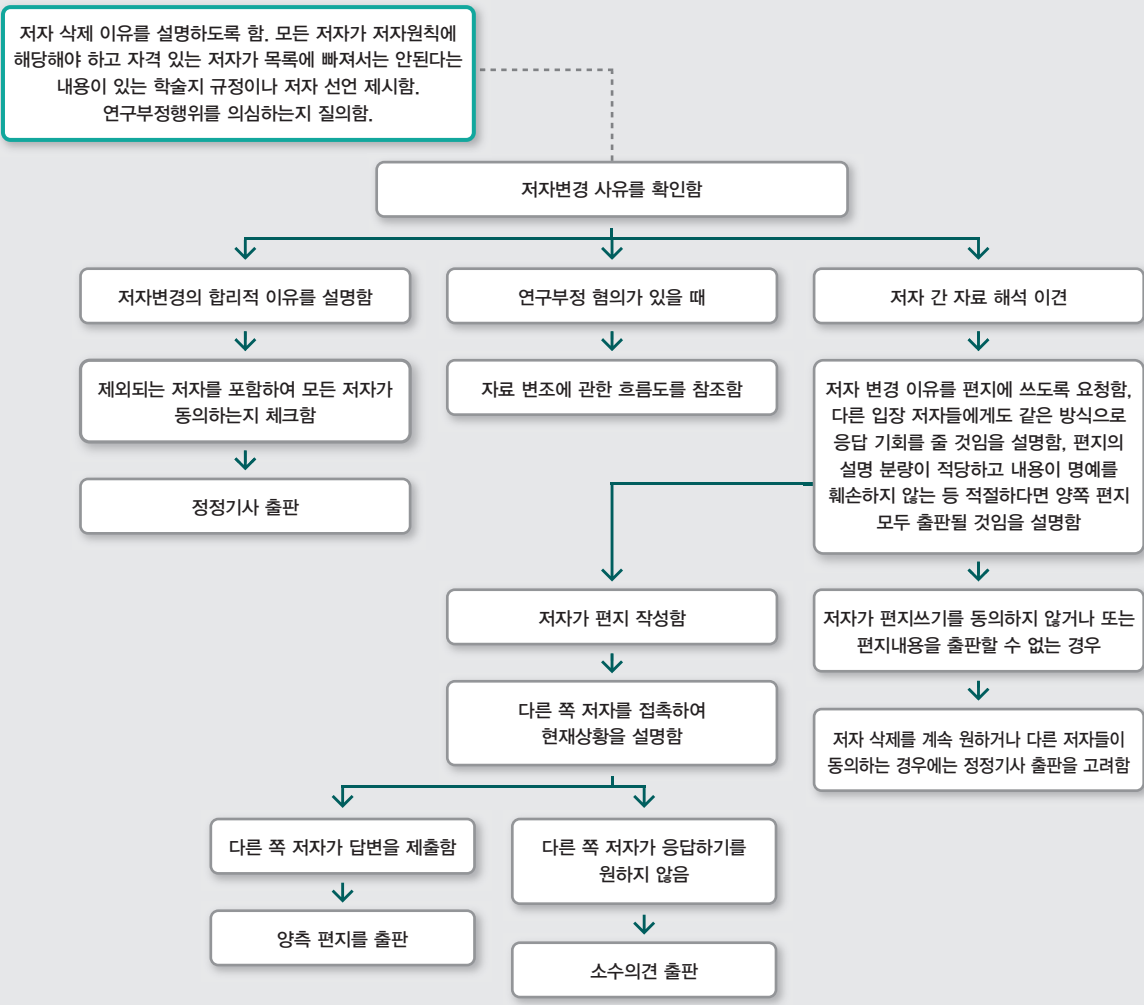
저자 삭제 이유를 설명하도록 함. 모든 저자가 저자원칙에 해당해야 하고 자격 있는 저자가 목록에 빠져서는 안된다는 내용이 있는 학술지 규정이나 저자 선언 제시함. 연구부정행위를 의심하는지 질의함.

저자변경 사유를 확인함

저자변경의 합리적 이유를 설명함

제외되는 저자를 포함하여 모든 저자가 동의하는지 체크함

정정기사 출판

연구부정 혐의가 있을 때

자료 변조에 관한 흐름도를 참조함

저자 간 자료 해석 이견

저자 변경 이유를 편지에 쓰도록 요청함, 다른 입장 저자들에게도 같은 방식으로 응답 기회를 줄 것임을 설명함, 편지의 설명 분량이 적당하고 내용이 명예를 훼손하지 않는 등 적절하다면 양쪽 편지 모두 출판될 것임을 설명함

저자가 편지 작성함

다른 쪽 저자를 접촉하여 현재상황을 설명함

다른 쪽 저자가 답변을 제출함

양측 편지를 출판

다른 쪽 저자가 응답하기를 원하지 않음

소수의견 출판

저자가 편지쓰기를 동의하지 않거나 또는 편지내용을 출판할 수 없는 경우

저자 삭제를 계속 원하거나 다른 저자들이 동의하는 경우에는 정정기사 출판을 고려함